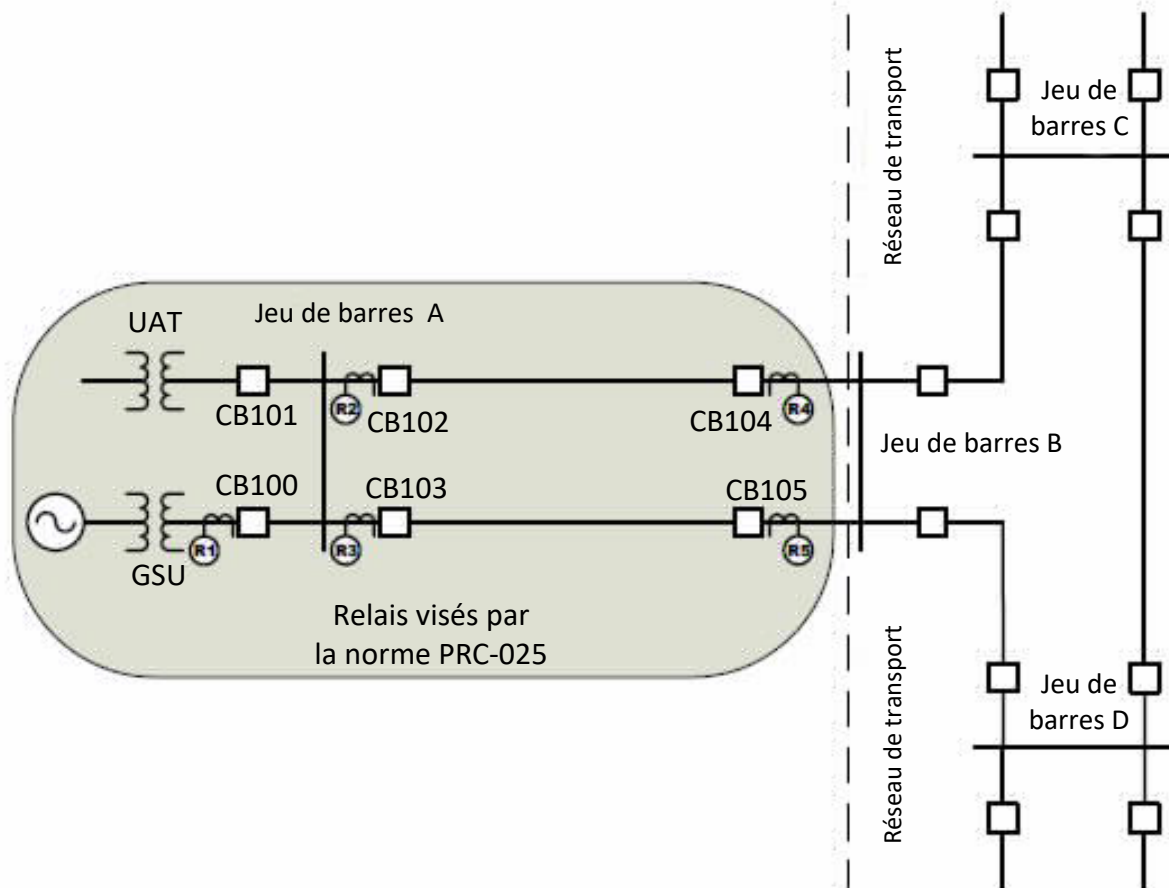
Réseau de transport

Jeu de barres C

UAT

Jeu de barres A

CB101

R2

CB102

CB104

R4

Jeu de barres B

CB100

CB103

CB105

R1

R3

R5

GSU

Relais visés par la norme PRC-025

Réseau de transport

Jeu de barres D